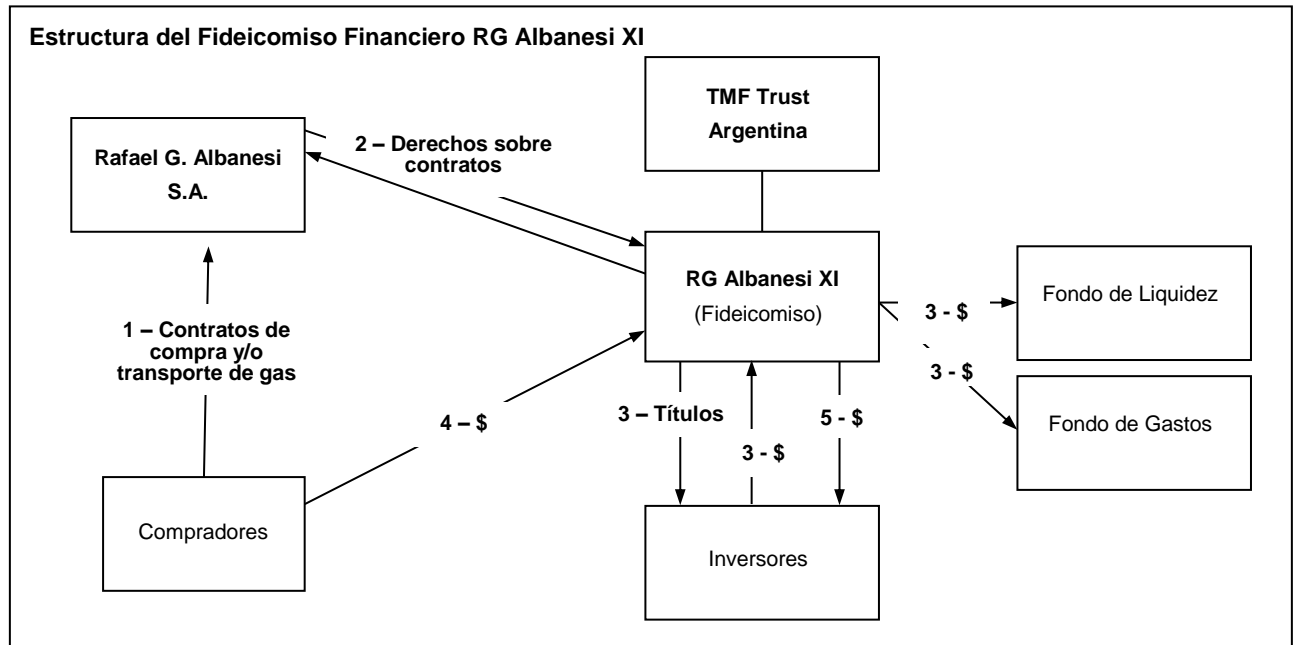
Estructura del Fideicomiso Financiero RG Albanesi XI

TMF Trust Argentina

Rafael G. Albanesi S.A.

2 – Derechos sobre contratos

RG Albanesi XI
(Fideicomiso)

3 - $

Fondo de Liquidez

3 - $

Fondo de Gastos

1 – Contratos de compra y/o transporte de gas

4 – $

3 – Títulos

3 - $

5 - $

Compradores

Inversores